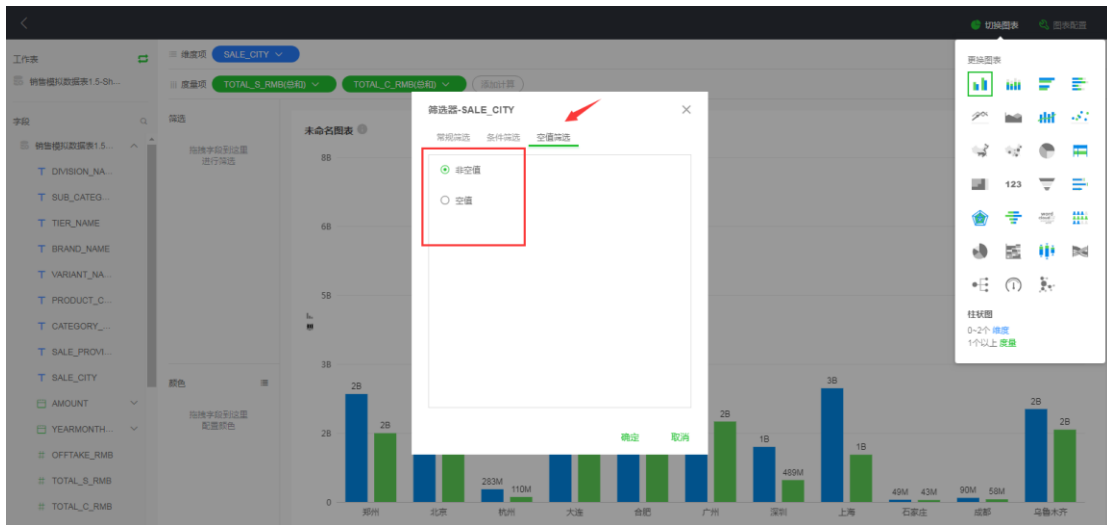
切换图表 图表配置

工作表
销售模拟数据表1.5-Sh...

字段
销售模拟数据表1.5...
T DIVISION_NA...
T SUB_CATEG...
T TIER_NAME
T BRAND_NAME
T VARIANT_NA...
T PRODUCT_C...
T CATEGORY_...
T SALE_PROVI...
T SALE_CITY
AMOUNT
YEARMONTH...
OFFTAKE_RMB
TOTAL_S_RMB
TOTAL_C_RMB

维度项 SALE_CITY
度量项 TOTAL_S_RMB(总和) TOTAL_C_RMB(总和) 添加计算

筛选
拖拽字段到这里进行筛选

颜色
拖拽字段到这里配置颜色

未命名图表

8B
6B
5B
3B
2B
0

2B 2B 283M 110M 2B 1B 489M 3B 1B 49M 43M 90M 58M 2B 2B

郑州 北京 杭州 大连 合肥 广州 深圳 上海 石家庄 成都 乌鲁木齐

筛选器-SALE_CITY
常规筛选 条件筛选 空值筛选
非空值
空值
确定 取消

更换图表
123
柱状图
0~2个 维度
1个以上 度量